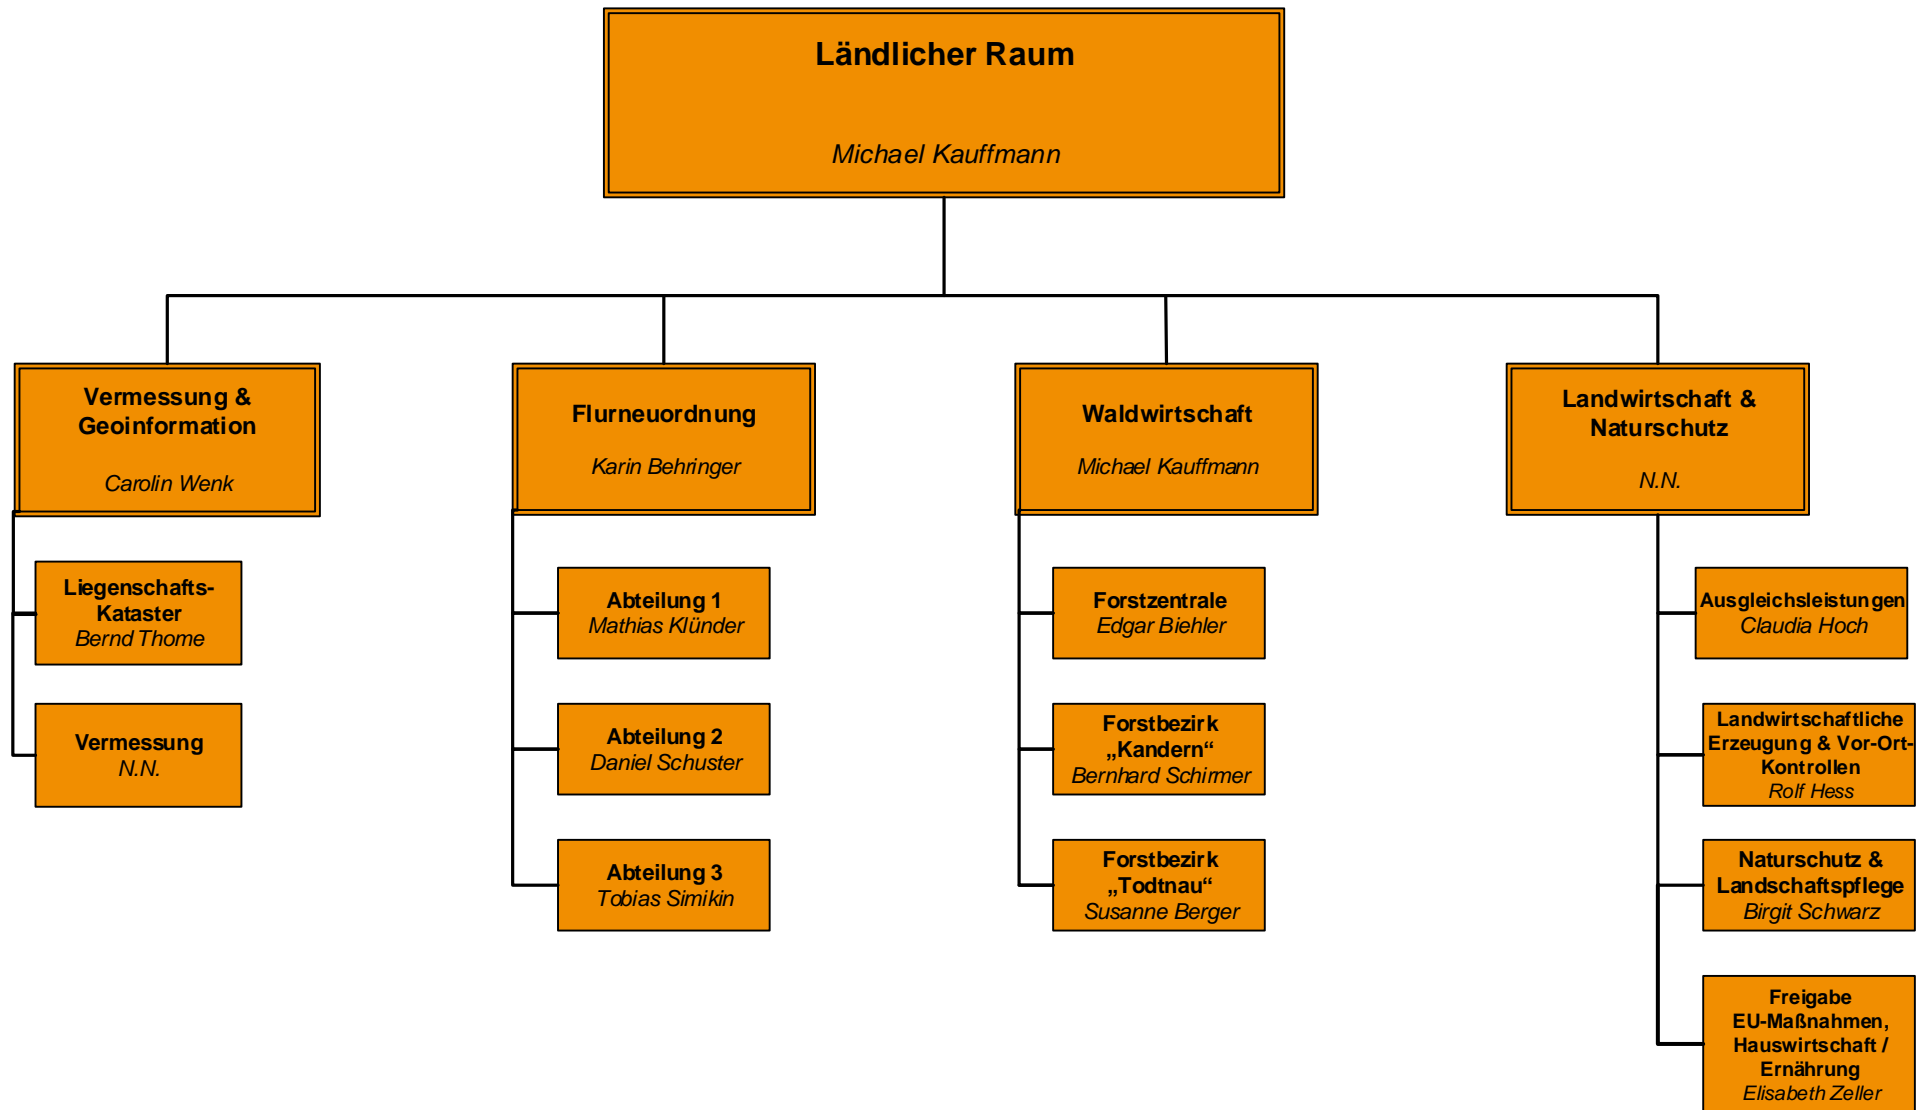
Ländlicher Raum

Michael Kauffmann

Vermessung & Geoinformation

Carolin Wenk

Liegenschafts-Kataster
Bernd Thome

Vermessung
N.N.

Flurneuordnung

Karin Behringer

Abteilung 1
Mathias Klünder

Abteilung 2
Daniel Schuster

Abteilung 3
Tobias Simikin

Waldwirtschaft

Michael Kauffmann

Forstzentrale
Edgar Biehler

Forstbezirk „Kandern“
Bernhard Schirmer

Forstbezirk „Todtnau“
Susanne Berger

Landwirtschaft & Naturschutz

N.N.

Ausgleichsleistungen
Claudia Hoch

Landwirtschaftliche Erzeugung & Vor-Ort-Kontrollen
Rolf Hess

Naturschutz & Landschaftspflege
Birgit Schwarz

Freigabe EU-Maßnahmen, Hauswirtschaft / Ernährung
Elisabeth Zeller